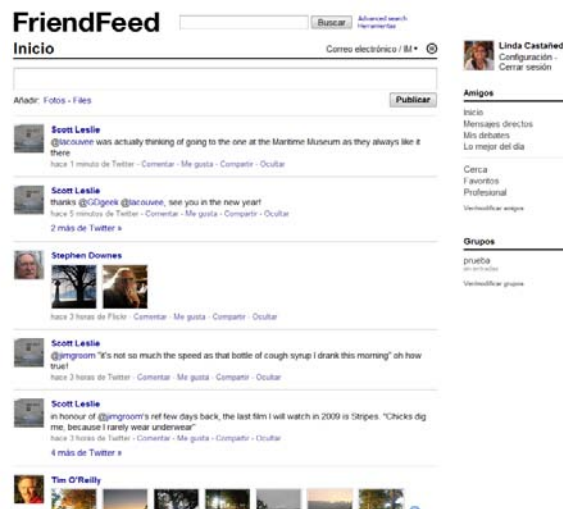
FriendFeed

Buscar Advanced search Herramientas

Inicio

Correo electrónico / IM ▾

Linda Castañed

Configuración · Cerrar sesión

Añadir: Fotos · Files

Publicar

Scott Leslie

@lacouvee was actually thinking of going to the one at the Maritime Museum as they always like it there

hace 1 minuto de Twitter · Comentar · Me gusta · Compartir · Ocultar

Scott Leslie

thanks @GDgeek @lacouvee, see you in the new year!

hace 5 minutos de Twitter · Comentar · Me gusta · Compartir · Ocultar

2 más de Twitter »

Stephen Downes

hace 3 horas de Flickr · Comentar · Me gusta · Compartir · Ocultar

Scott Leslie

@jimgroom "it's not so much the speed as that bottle of cough syrup I drank this morning" oh how true!

hace 3 horas de Twitter · Comentar · Me gusta · Compartir · Ocultar

Scott Leslie

in honour of @jimgroom's ref few days back, the last film I will watch in 2009 is Stripes. "Chicks dig me, because I rarely wear underwear"

hace 3 horas de Twitter · Comentar · Me gusta · Compartir · Ocultar

4 más de Twitter »

Tim O'Reilly

Amigos

Inicio

Mensajes directos

Mis debates

Lo mejor del día

Cerca

Favoritos

Profesional

Ver/modificar amigos

Grupos

prueba

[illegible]

Ver/modificar grupos